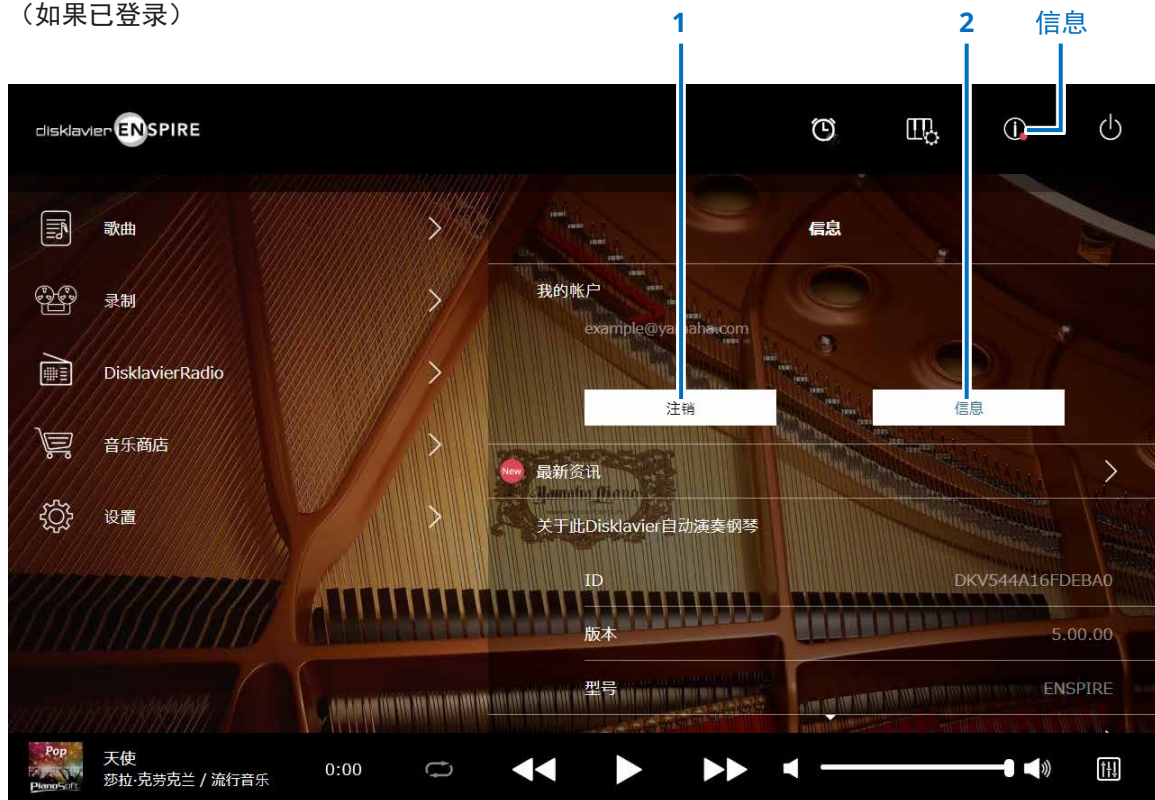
（如果已登录）

1

2

信息

disklavier ENSPIRE

歌曲

录制

DisklavierRadio

音乐商店

设置

信息

我的帐户

example@yamaha.com

注销

信息

New 最新资讯

关于此Disklavier自动演奏钢琴

ID DKV544A16FDEBA0

版本 5.00.00

型号 ENSPIRE

Pop PianoSoft

天使

莎拉·克劳克兰 / 流行音乐

0:00